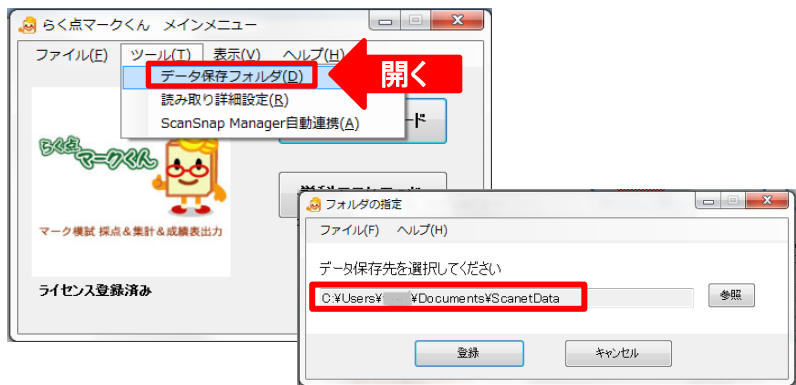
らく点マークくん　メインメニュー

ファイル(F)　ツール(T)　表示(V)　ヘルプ(H)

データ保存フォルダ(D)

読み取り詳細設定(R)

ScanSnap Manager自動連携(A)

開く

らく点マークくん

マーク模試 採点＆集計＆成績表出力

ライセンス登録済み

ード

フォルダの指定

ファイル(F)　ヘルプ(H)

データ保存先を選択してください

C:¥Users¥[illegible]¥Documents¥ScanetData

参照

登録

キャンセル